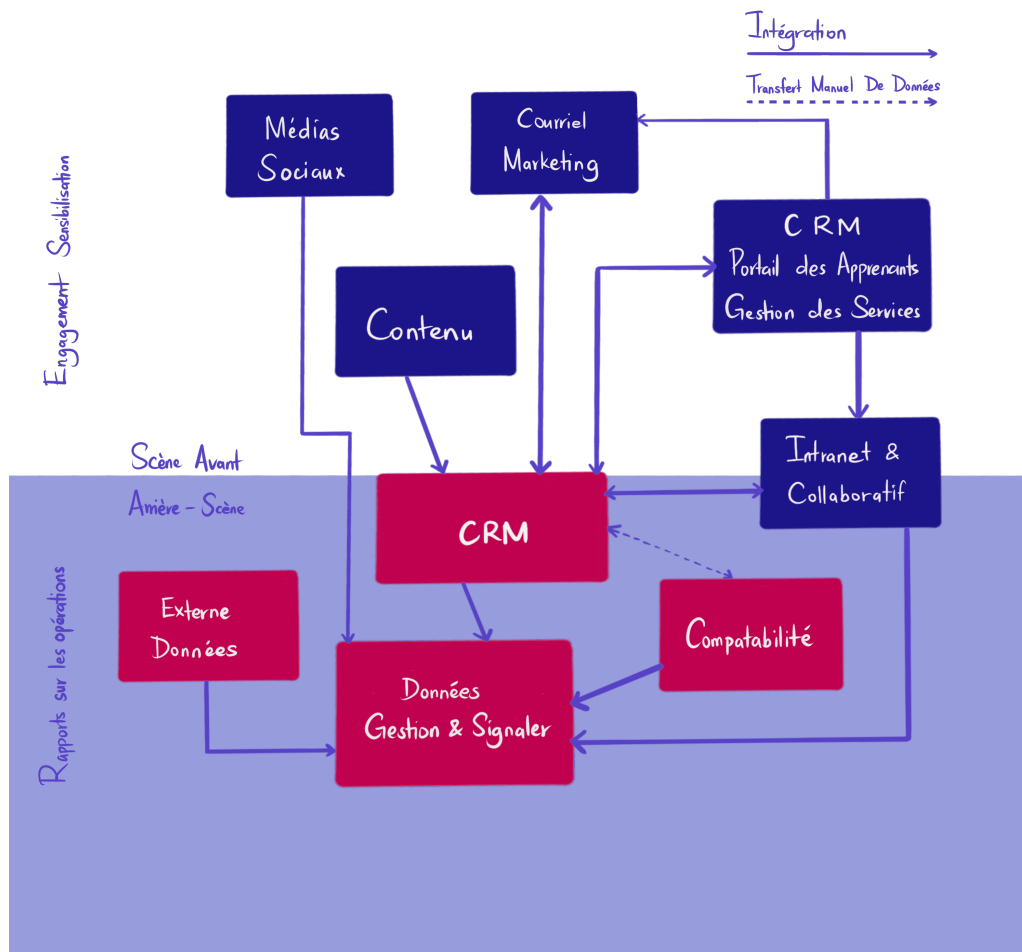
Intégration

Transfert Manuel De Données

Engagement Sensibilisation

Médias Sociaux

Courriel Marketing

CRM
Portail des Apprenants
Gestion des Services

Contenu

Scène Avant

Arrière - Scène

Intranet & Collaboratif

CRM

Rapports sur les opérations

Externe Données

Compatabilité

Données
Gestion & Signaler